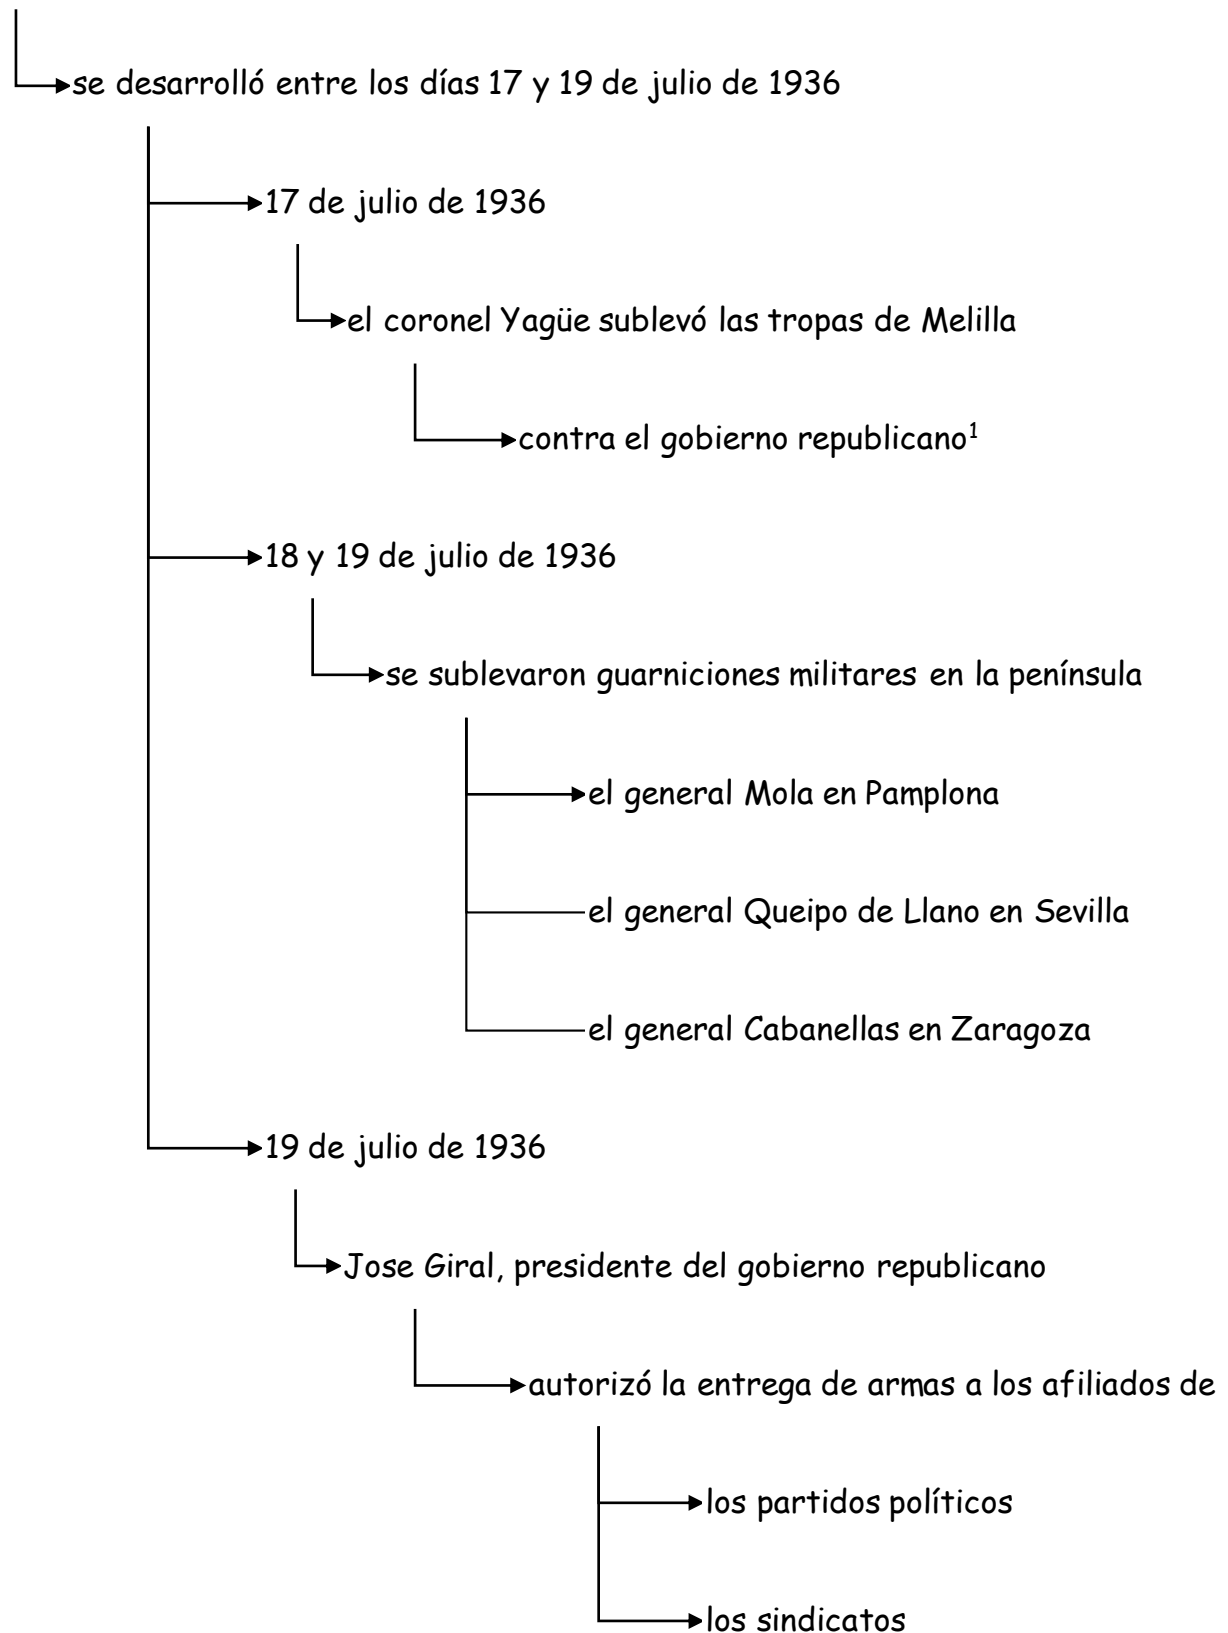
se desarrolló entre los días 17 y 19 de julio de 1936

17 de julio de 1936

el coronel Yagüe sublevó las tropas de Melilla

contra el gobierno republicano$^1$

18 y 19 de julio de 1936

se sublevaron guarniciones militares en la península

el general Mola en Pamplona

el general Queipo de Llano en Sevilla

el general Cabanellas en Zaragoza

19 de julio de 1936

Jose Giral, presidente del gobierno republicano

autorizó la entrega de armas a los afiliados de

los partidos políticos

los sindicatos